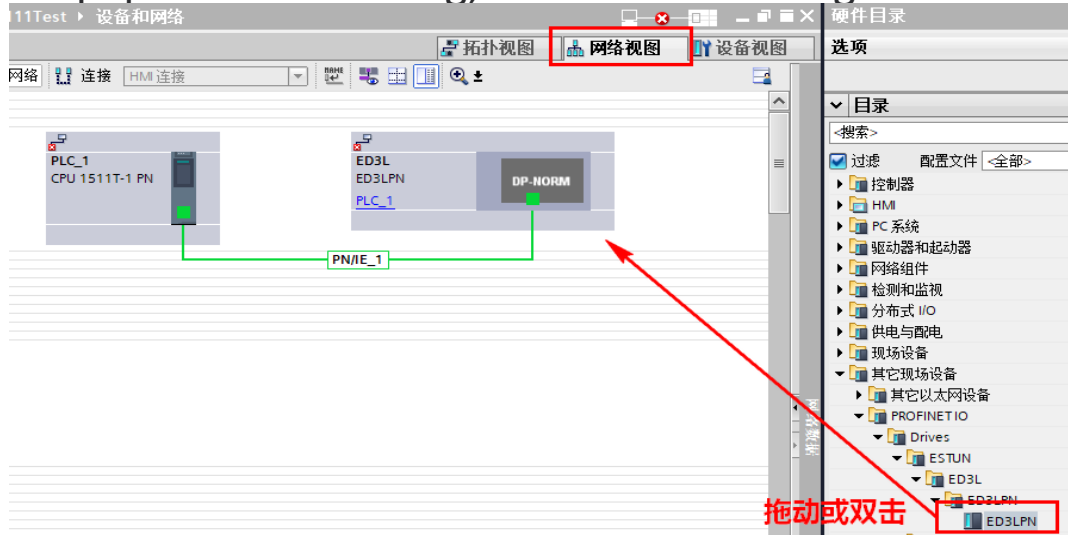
11Test ▸ 设备和网络
拓扑视图
网络视图
设备视图
网络
连接
HMI 连接
PLC_1
CPU 1511T-1 PN
ED3L
ED3LPN
PLC_1
DP-NORM
PN/IE_1
硬件目录
选项
目录
<搜索>
过滤
配置文件
<全部>
控制器
HMI
PC 系统
驱动器和起动器
网络组件
检测和监视
分布式 I/O
供电与配电
现场设备
其它现场设备
其它以太网设备
PROFINET IO
Drives
ESTUN
ED3L
ED3LPN
ED3LPN
拖动或双击